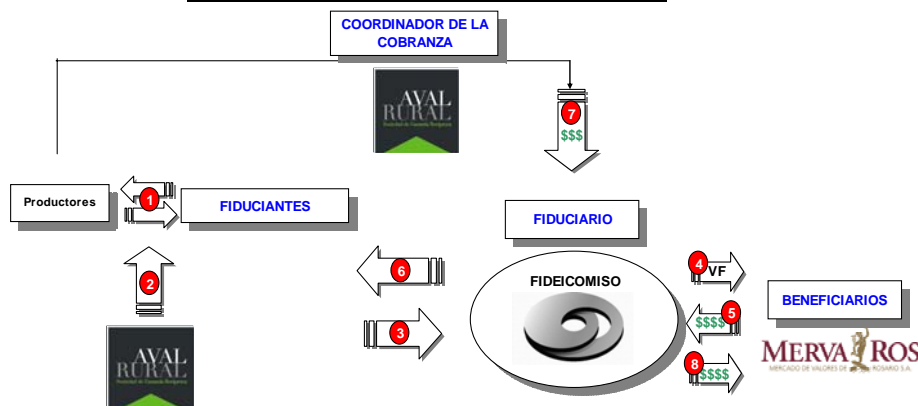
COORDINADOR DE LA COBRANZA

AVAL RURAL
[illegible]

7
$$$

Productores

1

FIDUCIANTES

FIDUCIARIO

2

6

FIDEICOMISO

4 VF

BENEFICIARIOS

5 $$$$

3

AVAL RURAL
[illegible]

8 $$$$

MERVAROS
MERCADO DE VALORES DE ROSARIO S.A.